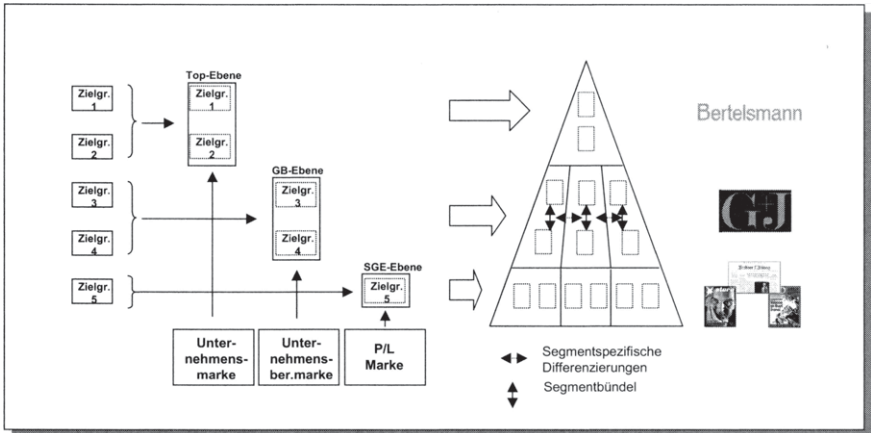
Zielgr. 1

Zielgr. 2

Zielgr. 3

Zielgr. 4

Zielgr. 5

Top-Ebene

Zielgr. 1

Zielgr. 2

GB-Ebene

Zielgr. 3

Zielgr. 4

SGE-Ebene

Zielgr. 5

Unternehmensmarke

Unternehmensber.marke

P/L Marke

Bertelsmann

G+J

Segmentspezifische Differenzierungen

Segmentbündel